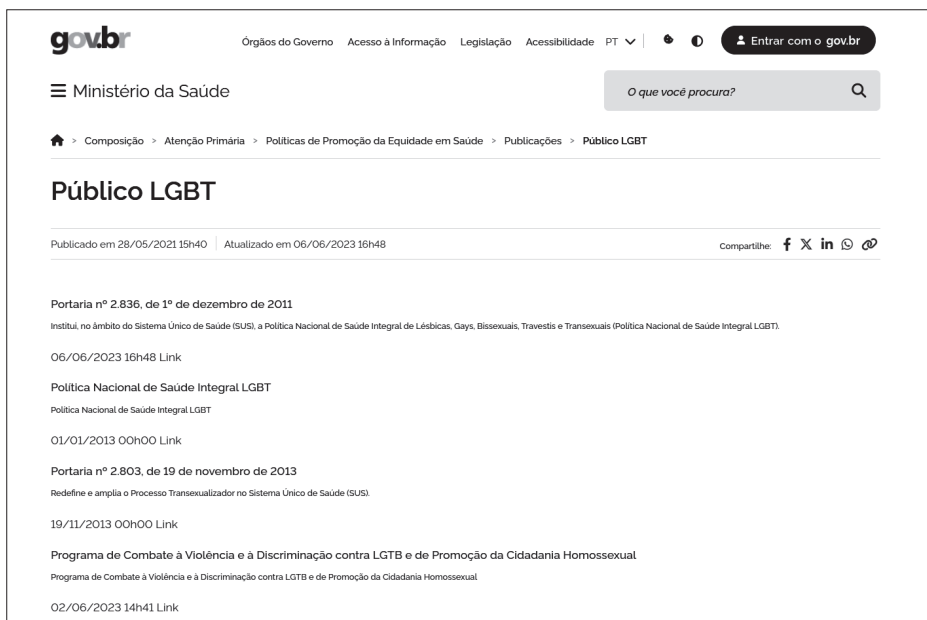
gov.br

Órgãos do Governo Acesso à Informação Legislação Acessibilidade PT

Entrar com o gov.br

Ministério da Saúde

O que você procura?

> Composição > Atenção Primária > Políticas de Promoção da Equidade em Saúde > Publicações > Público LGBT

Público LGBT

Publicado em 28/05/2021 15h40 | Atualizado em 06/06/2023 16h48

Compartilhe:

Portaria nº 2.836, de 1º de dezembro de 2011

Institui, no âmbito do Sistema Único de Saúde (SUS), a Política Nacional de Saúde Integral de Lésbicas, Gays, Bissexuais, Travestis e Transexuais (Política Nacional de Saúde Integral LGBT).

06/06/2023 16h48 Link

Política Nacional de Saúde Integral LGBT

Política Nacional de Saúde Integral LGBT

01/01/2013 00h00 Link

Portaria nº 2.803, de 19 de novembro de 2013

Redefine e amplia o Processo Transexualizador no Sistema Único de Saúde (SUS).

19/11/2013 00h00 Link

Programa de Combate à Violência e à Discriminação contra LGTB e de Promoção da Cidadania Homossexual

Programa de Combate à Violência e à Discriminação contra LGTB e de Promoção da Cidadania Homossexual

02/06/2023 14h41 Link